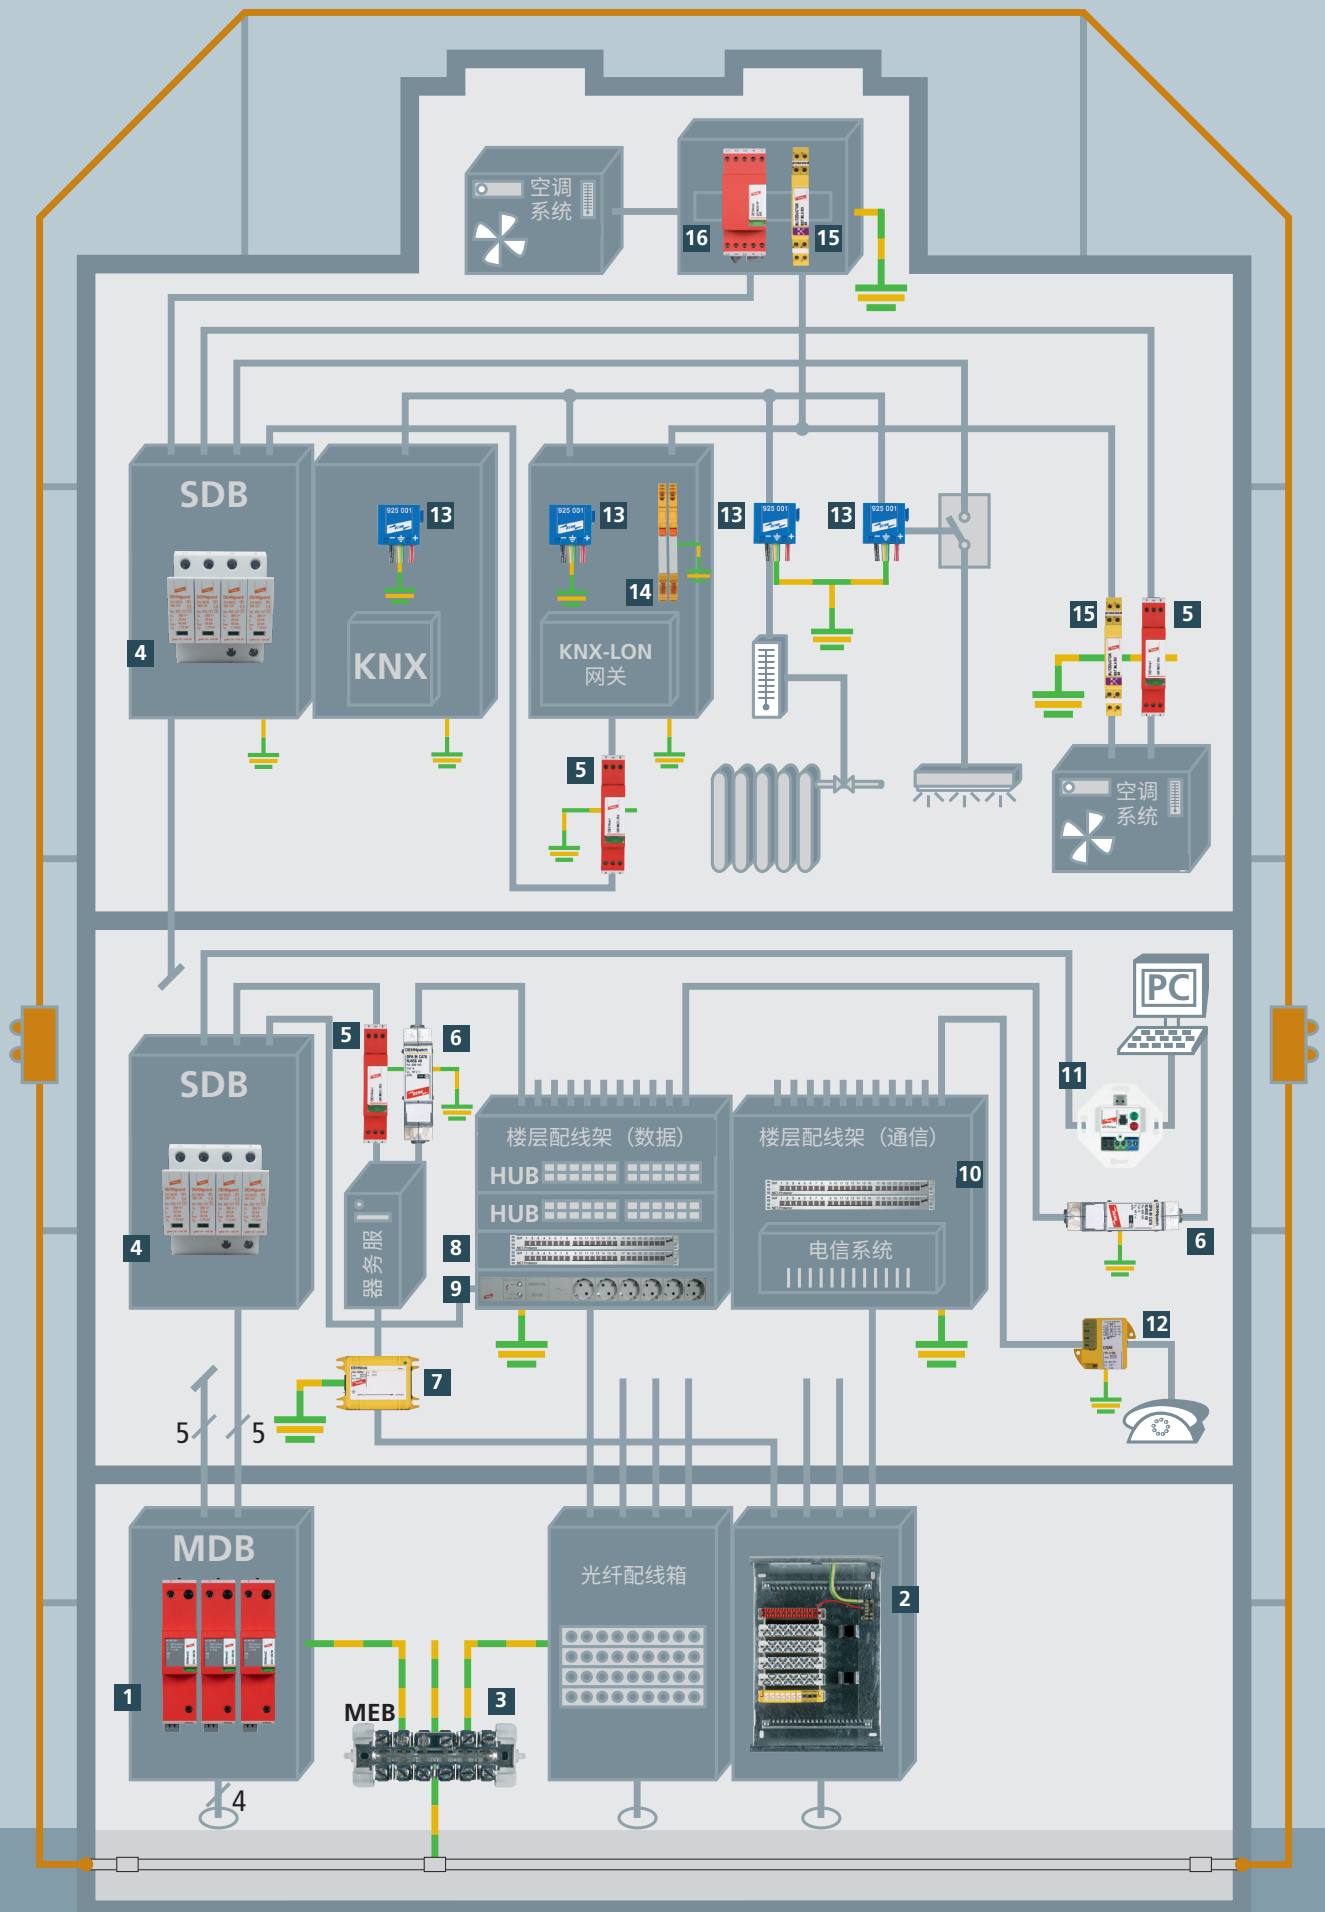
空调
系统

16

15

SDB

4

KNX

13

13

14

KNX-LON
网关

13

13

15

5

5

空调
系统

SDB

4

5

6

服务器

楼层配线架（数据）

HUB

HUB

8

9

楼层配线架（通信）

10

电信系统

PC

11

6

12

7

5

5

MDB

1

MEB

3

光纤配线箱

2

4